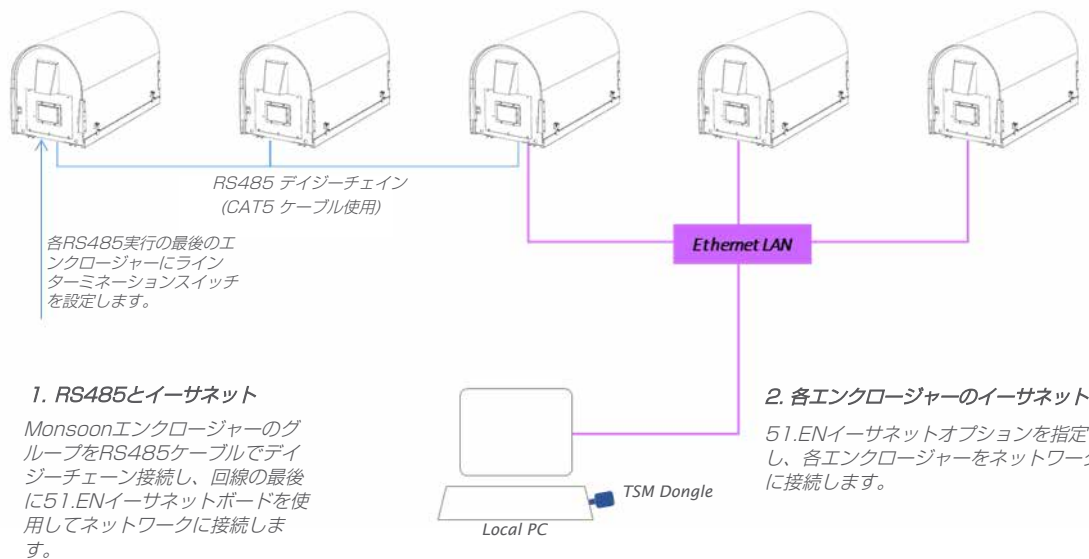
RS485 デイジーチェイン
(CAT5 ケーブル使用)

各RS485実行の最後のエンクロージャーにラインターミネーションスイッチを設定します。

Ethernet LAN

1. RS485とイーサネット

Monsoonエンクロージャーのグループを RS485ケーブルでデイジーチェーン接続し、回線の最後に51.ENイーサネットボードを使用してネットワークに接続します。

TSM Dongle

Local PC

2. 各エンクロージャーのイーサネット

51.ENイーサネットオプションを指定し、各エンクロージャーをネットワー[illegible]に接続します。